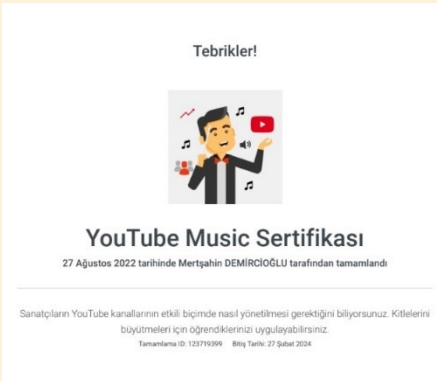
Tebrikler!

YouTube Music Sertifikası

27 Ağustos 2022 tarihinde Mertşahin DEMİRCİOĞLU tarafından tamamlandı

Sanatçıların YouTube kanallarının etkili biçimde nasıl yönetilmesi gerektiğini biliyorsunuz. Kitlelerini büyütmeleri için öğrendiklerinizi uygulayabilirsiniz.

Tamamlama ID: 123719399 Bitiş Tarihi: 27 Şubat 2024